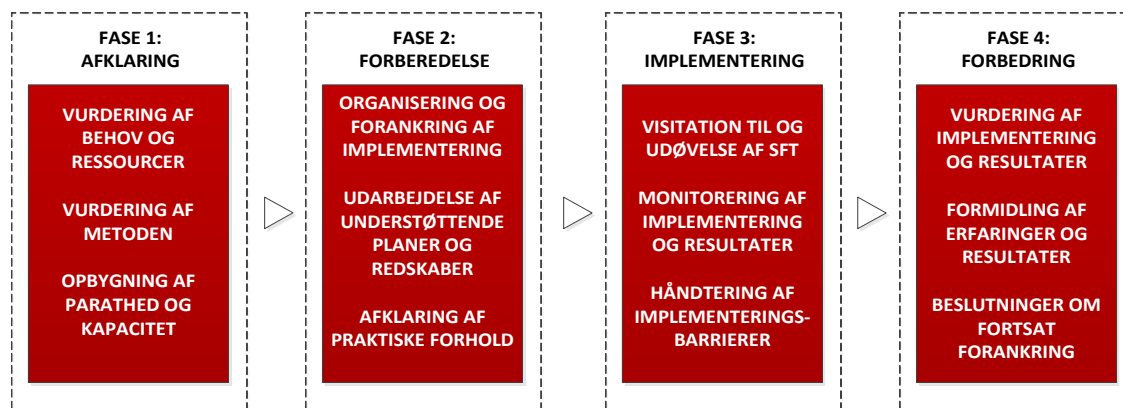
FASE 1:
AFKLARING

VURDERING AF BEHOV OG RESSOURCER

VURDERING AF METODEN

OPBYGNING AF PARATHED OG KAPACITET

FASE 2:
FORBEREDELSE

ORGANISERING OG FORANKRING AF IMPLEMENTERING

UDARBEJDELSE AF UNDERSTØTTENDE PLANER OG REDSKABER

AFKLARING AF PRAKTISKE FORHOLD

FASE 3:
IMPLEMENTERING

VISITATION TIL OG UDØVELSE AF SFT

MONITORERING AF IMPLEMENTERING OG RESULTATER

HÅNDTERING AF IMPLEMENTERINGS-BARRIERER

FASE 4:
FORBEDRING

VURDERING AF IMPLEMENTERING OG RESULTATER

FORMIDLING AF ERFARINGER OG RESULTATER

BESLUTNINGER OM FORTSAT FORANKRING